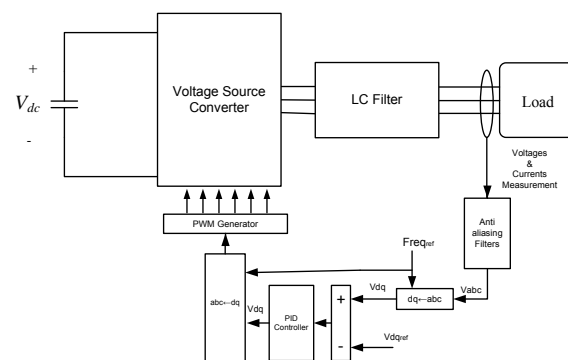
+

$V_{dc}$

-

Voltage Source Converter

LC Filter

Load

Voltages & Currents Measurement

PWM Generator

Anti aliasing Filters

Freq$_{ref}$

abc←dq

Vdq

Vdq

dq←abc

Vabc

PID Controller

+

-

Vdq$_{ref}$